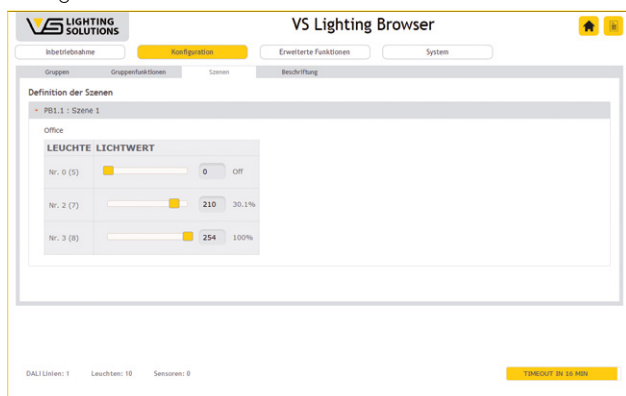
VS LIGHTING SOLUTIONS

VS Lighting Browser

Inbetriebnahme | Konfiguration | Erweiterte Funktionen | System

Gruppen | Gruppenfunktionen | Szenen | Beschriftung

Definition der Szenen

PB1.1 : Szene 1

Office

| LEUCHTE | LICHTWERT | | |
|---|---|---|---|
| Nr. 0 (5) | | 0 | Off |
| Nr. 2 (7) | | 210 | 30.1% |
| Nr. 3 (8) | | 254 | 100% |

DALI Linien: 1 Leuchten: 10 Sensoren: 0

TIMEOUT IN 16 MIN